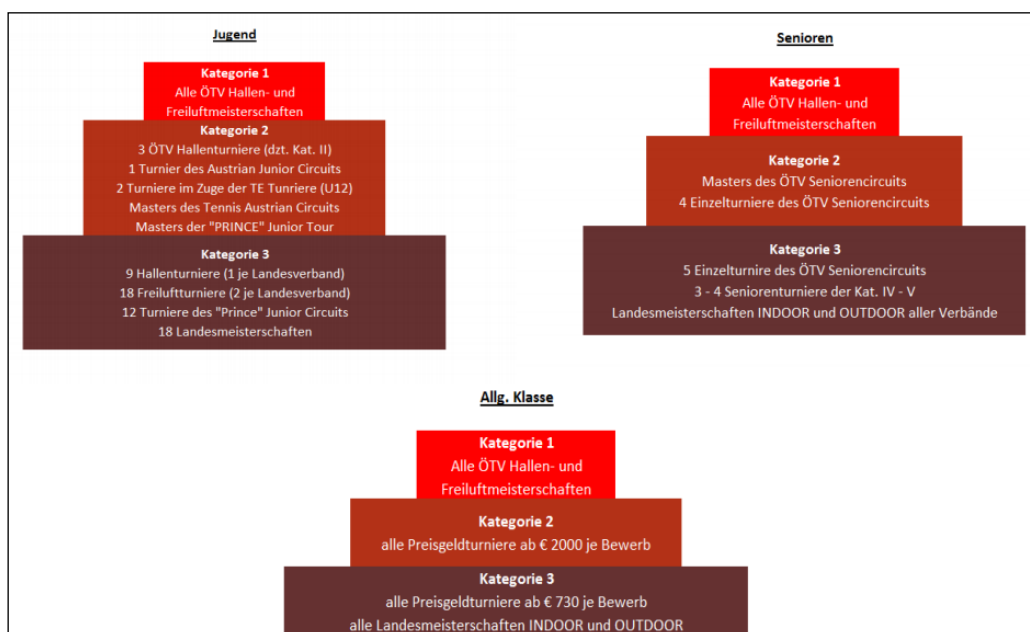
Jugend

Kategorie 1
Alle ÖTV Hallen- und Freiluftmeisterschaften

Kategorie 2
3 ÖTV Hallenturniere (dzt. Kat. II)
1 Turnier des Austrian Junior Circuits
2 Turniere im Zuge der TE Tunriere (U12)
Masters des Tennis Austrian Circuits
Masters der "PRINCE" Junior Tour

Kategorie 3
9 Hallenturniere (1 je Landesverband)
18 Freiluftturniere (2 je Landesverband)
12 Turniere des "Prince" Junior Circuits
18 Landesmeisterschaften

Senioren

Kategorie 1
Alle ÖTV Hallen- und Freiluftmeisterschaften

Kategorie 2
Masters des ÖTV Seniorencircuits
4 Einzelturniere des ÖTV Seniorencircuits

Kategorie 3
5 Einzelturnire des ÖTV Seniorencircuits
3 - 4 Seniorenturniere der Kat. IV - V
Landesmeisterschaften INDOOR und OUTDOOR aller Verbände

Allg. Klasse

Kategorie 1
Alle ÖTV Hallen- und Freiluftmeisterschaften

Kategorie 2
alle Preisgeldturniere ab € 2000 je Bewerb

Kategorie 3
alle Preisgeldturniere ab € 730 je Bewerb
alle Landesmeisterschaften INDOOR und OUTDOOR